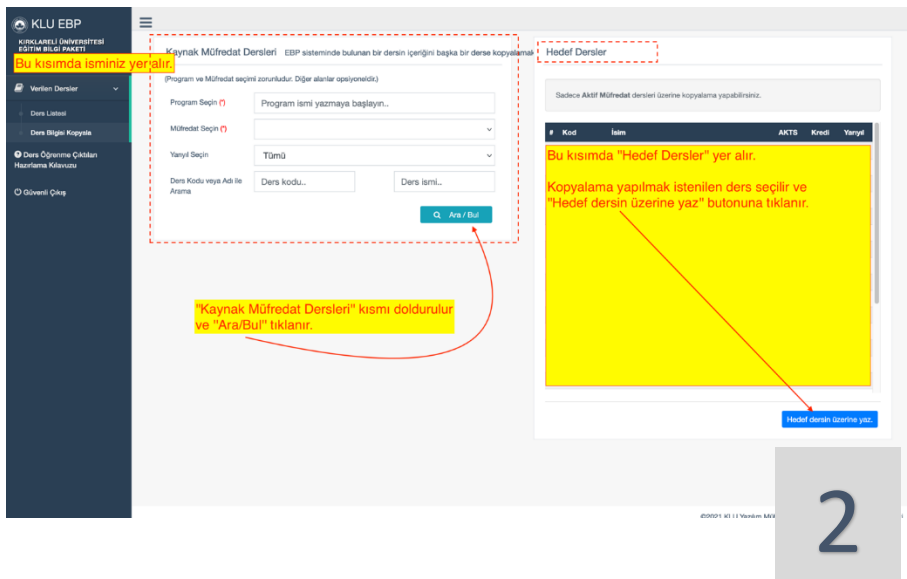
KLU EBP

KIRKLARELİ ÜNİVERSİTESİ EĞİTİM BİLGİ PAKETİ

Bu kısımda isminiz yer alır.

Verilen Dersler

Ders Listesi

Ders Bilgisi Kopyala

Ders Öğrenme Çıktıları Hazırlama Kılavuzu

Güvenli Çıkış

Kaynak Müfredat Dersleri EBP sisteminde bulunan bir dersin içeriğini başka bir derse kopyalamak

(Program ve Müfredat seçimi zorunludur. Diğer alanlar opsiyoneldir.)

Program Seçin (*) Program ismi yazmaya başlayın..

Müfredat Seçin (*)

Yarıyıl Seçin Tümü

Ders Kodu veya Adı ile Arama Ders kodu.. Ders ismi..

Ara / Bul

"Kaynak Müfredat Dersleri" kısmı doldurulur ve "Ara/Bul" tıklanır.

Hedef Dersler

Sadece Aktif Müfredat dersleri üzerine kopyalama yapabilirsiniz.

| # | Kod | İsim | AKTS | Kredi | Yarıyıl |
|---|---|---|---|---|---|

Bu kısımda "Hedef Dersler" yer alır.

Kopyalama yapılmak istenilen ders seçilir ve "Hedef dersin üzerine yaz" butonuna tıklanır.

Hedef dersin üzerine yaz.

©2021 KLU Yazılım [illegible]

2